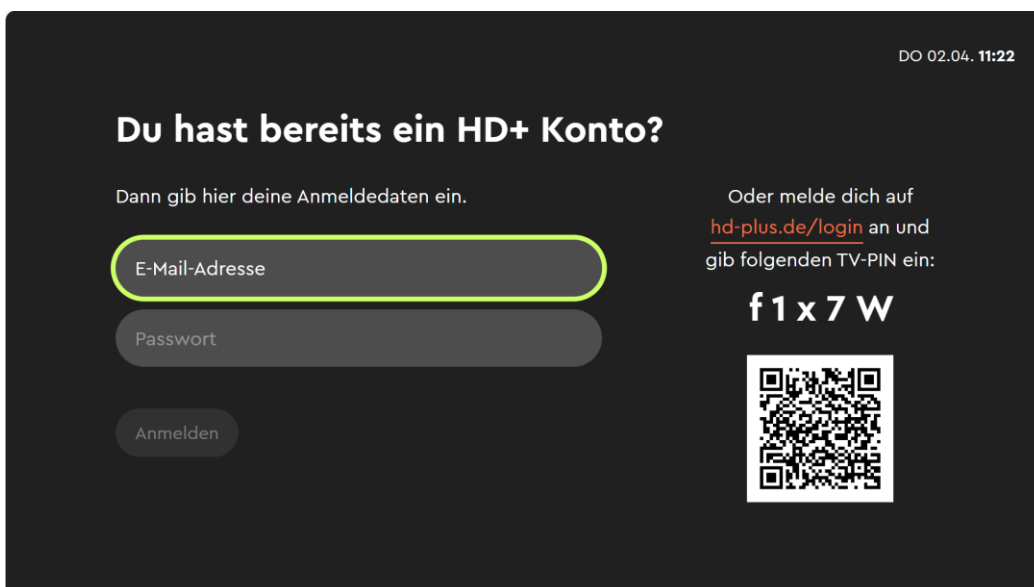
DO 02.04. 11:22

Du hast bereits ein HD+ Konto?

Dann gib hier deine Anmeldedaten ein.

E-Mail-Adresse

Passwort

Anmelden

Oder melde dich auf hd-plus.de/login an und gib folgenden TV-PIN ein:

f 1 x 7 W